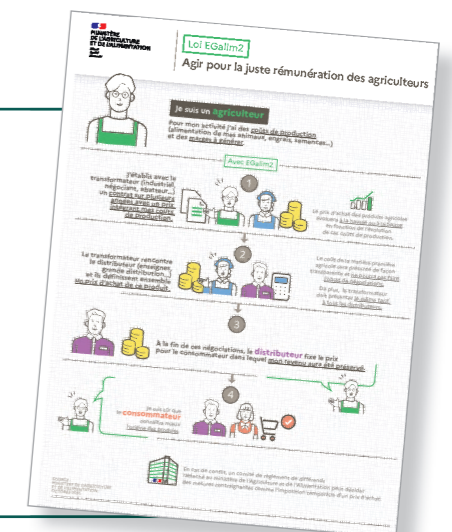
MINISTÈRE DE L'AGRICULTURE ET DE L'ALIMENTATION

Loi EGalim2

Agir pour la juste rémunération des agriculteurs

Je suis un agriculteur

Pour mon activité j'ai des coûts de production (alimentation de mes animaux, engrais, semences...) et des marges à générer.

Avec EGalim2

1

J'établis avec le transformateur (industriel, négociant, abatteur...) un contrat sur plusieurs années avec un prix indexé sur mes coûts de production.

Le prix d'achat des produits agricoles évoluera à la hausse ou à la baisse en fonction de l'évolution de ces coûts de production.

2

Le transformateur rencontre le distributeur (enseignes, grande distribution...) et ils définissent ensemble le prix d'achat de ce produit.

Le coût de la matière première agricole sera présenté de façon transparente et ne pourra pas faire l'objet de négociations.

De plus, le transformateur doit présenter le même tarif à tous les distributeurs.

3

À la fin de ces négociations, le distributeur fixe le prix pour le consommateur dans lequel mon revenu aura été préservé.

4

Je suis sûr que le consommateur achètera mieux l'origine des produits.

En cas de conflit, un comité de règlement des différends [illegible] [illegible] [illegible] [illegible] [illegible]